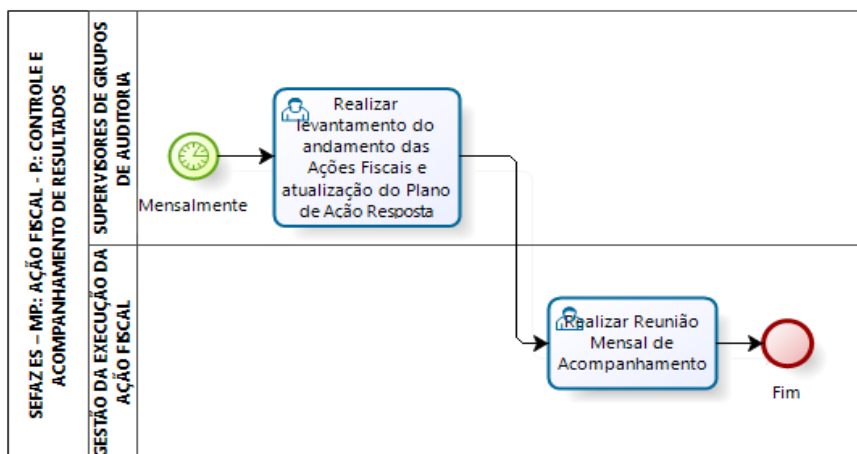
SEFAZ ES – MP: AÇÃO FISCAL - P: CONTROLE E ACOMPANHAMENTO DE RESULTADOS

SUPERVISORES DE GRUPOS DE AUDITORIA

Mensalmente

Realizar levantamento do andamento das Ações Fiscais e atualização do Plano de Acão Resposta

GESTÃO DA EXECUÇÃO DA AÇÃO FISCAL

Realizar Reunião Mensal de Acompanhamento

Fim